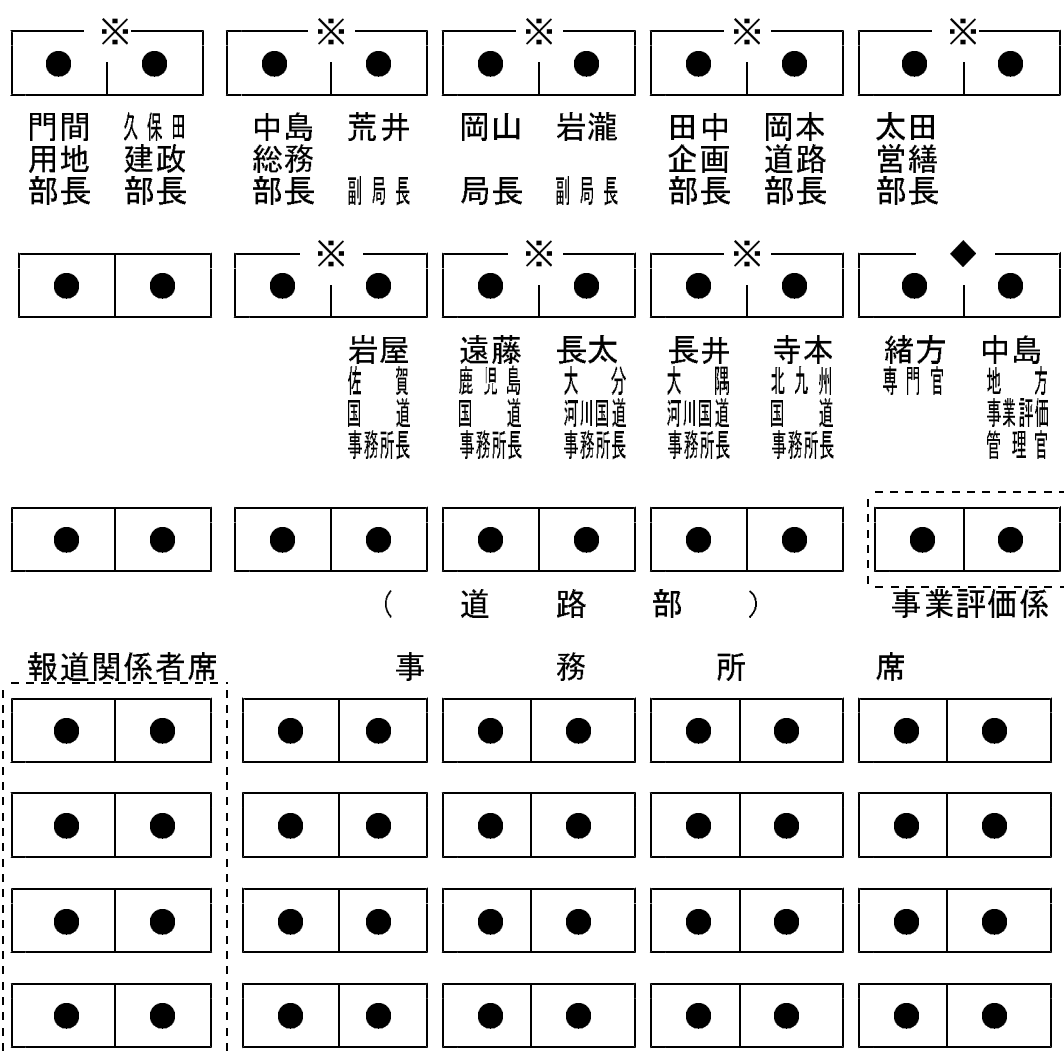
※ ※ ※ ※ ※

門間 用地 部長
久保田 建政 部長
中島 総務 部長
荒井 副局長
岡山 局長
岩瀧 副局長
田中 企画 部長
岡本 道路 部長
太田 営繕 部長

※ ※ ※ ◆

岩屋 佐賀 国道 事務所長
遠藤 鹿児島 国道 事務所長
長太 大分 河川国道 事務所長
長井 大隅 河川国道 事務所長
寺本 北九州 国道 事務所長
緒方 専門官
中島 地方 事業評価 管理官

（ 道 路 部 ）

事業評価係

報道関係者席

事 務 所 席